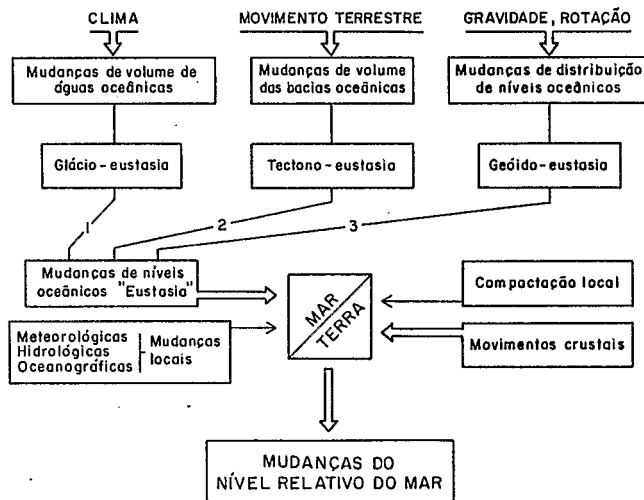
CLIMA

MOVIMENTO TERRESTRE

GRAVIDADE, ROTAÇÃO

Mudanças de volume de águas oceânicas

Mudanças de volume das bacias oceânicas

Mudanças de distribuição de níveis oceânicos

Glácio - eustasia

Tectono - eustasia

Geóido - eustasia

1

2

3

Mudanças de níveis oceânicos "Eustasia"

MAR

TERRA

Compactação local

Meteorológicas
Hidrológicas
Oceanográficas

Mudanças locais

Movimentos crustais

MUDANÇAS DO NÍVEL RELATIVO DO MAR